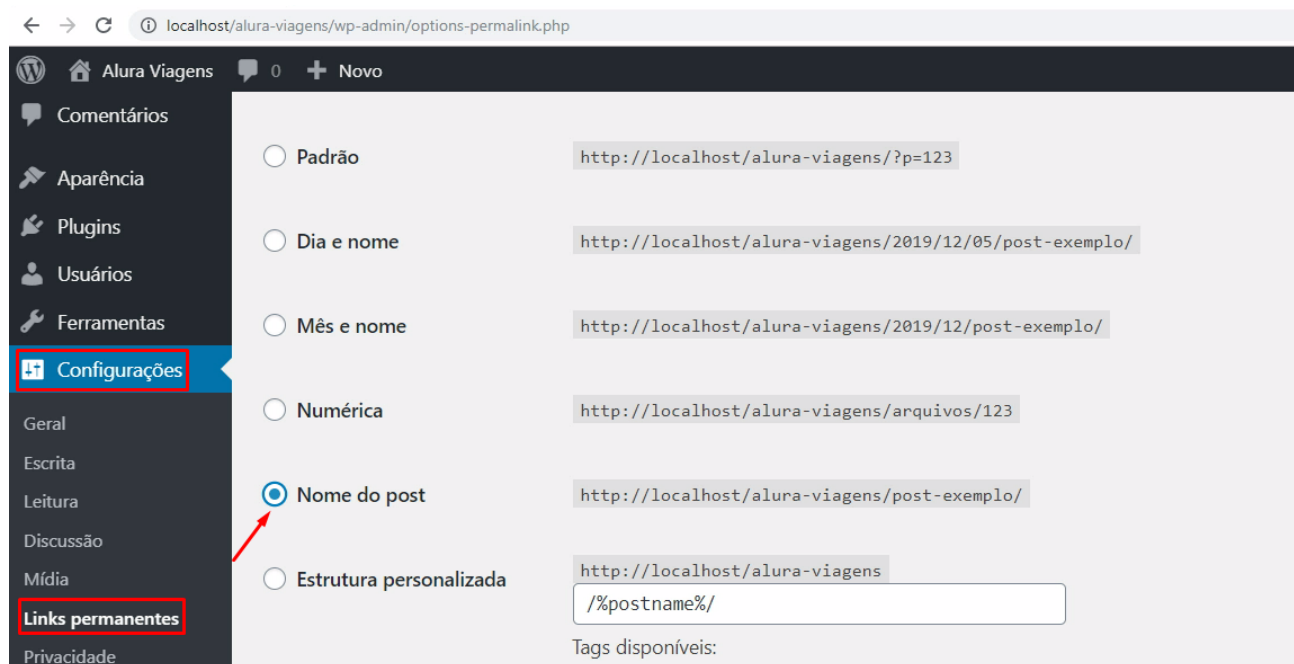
localhost/alura-viagens/wp-admin/options-permalink.php

Alura Viagens 0 Novo

Comentários
Aparência
Plugins
Usuários
Ferramentas
Configurações
Geral
Escrita
Leitura
Discussão
Mídia
Links permanentes
Privacidade

Padrão http://localhost/alura-viagens/?p=123

Dia e nome http://localhost/alura-viagens/2019/12/05/post-exemplo/

Mês e nome http://localhost/alura-viagens/2019/12/post-exemplo/

Numérica http://localhost/alura-viagens/arquivos/123

Nome do post http://localhost/alura-viagens/post-exemplo/

Estrutura personalizada http://localhost/alura-viagens

/%postname%/

Tags disponíveis: